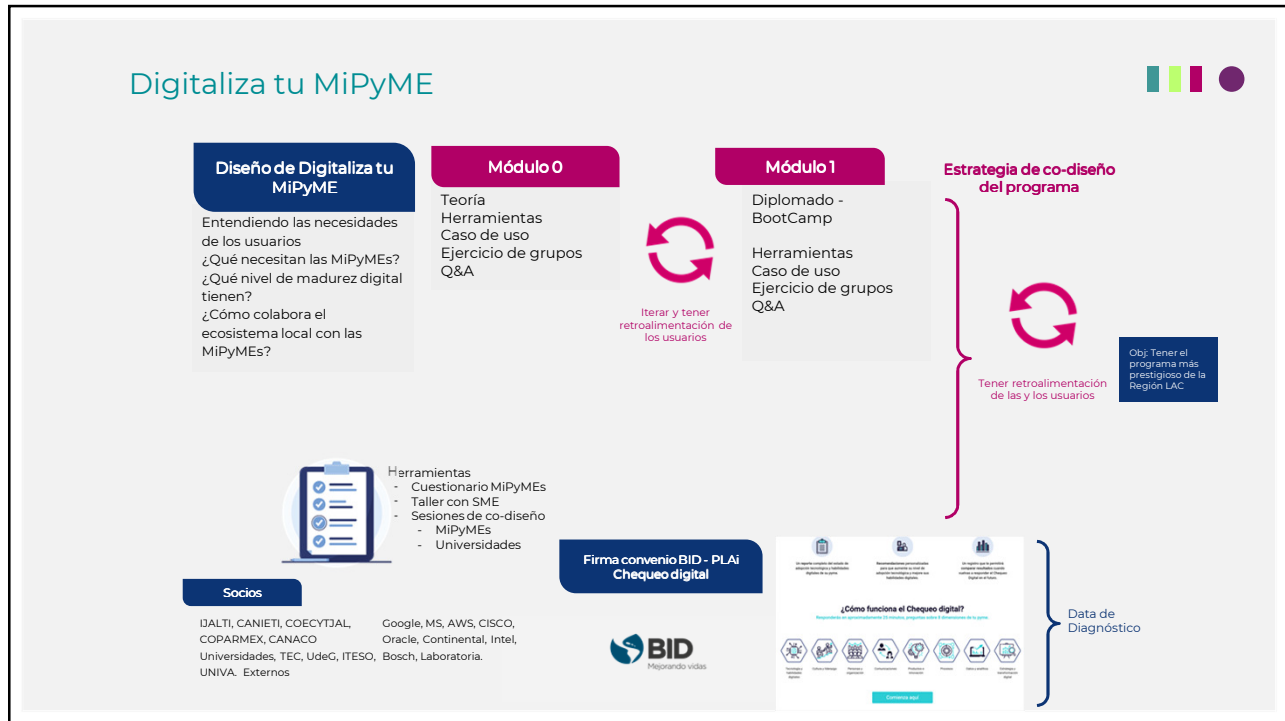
Digitaliza tu MiPyME

Diseño de Digitaliza tu MiPyME

Entendiendo las necesidades de los usuarios
¿Qué necesitan las MiPyMEs?
¿Qué nivel de madurez digital tienen?
¿Cómo colabora el ecosistema local con las MiPyMEs?

Módulo 0

Teoría
Herramientas
Caso de uso
Ejercicio de grupos
Q&A

Iterar y tener retroalimentación de los usuarios

Módulo 1

Diplomado - BootCamp

Herramientas
Caso de uso
Ejercicio de grupos
Q&A

Estrategia de co-diseño del programa

Tener retroalimentación de las y los usuarios

Obj: Tener el programa más prestigioso de la Región LAC

Herramientas
- Cuestionario MiPyMEs
- Taller con SME
- Sesiones de co-diseño
- MiPyMEs
- Universidades

Firma convenio BID - PLAi Chequeo digital

¿Cómo funciona el Chequeo digital?

Comienza aquí

Data de Diagnóstico

Socios

IJALTI, CANIETI, COECYTJAL, COPARMEX, CANACO Universidades, TEC, UdeG, ITESO, UNIVA. Externos

Google, MS, AWS, CISCO, Oracle, Continental, Intel, Bosch, Laboratoria.

BID
Mejorando vidas